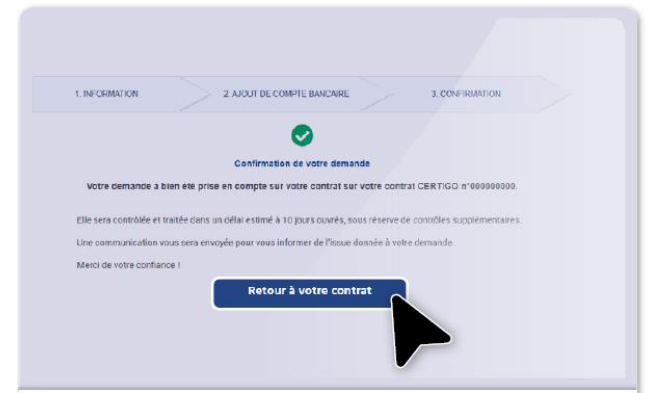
1. INFORMATION

2. AJOUT DE COMPTE BANCAIRE

3. CONFIRMATION

Confirmation de votre demande

Votre demande a bien été prise en compte sur votre contrat sur votre contrat CERTIGO n°000000000.

Elle sera contrôlée et traitée dans un délai estimé à 10 jours ouvrés, sous réserve de contrôles supplémentaires.

Une communication vous sera envoyée pour vous informer de l'issue donnée à votre demande.

Merci de votre confiance !

Retour à votre contrat